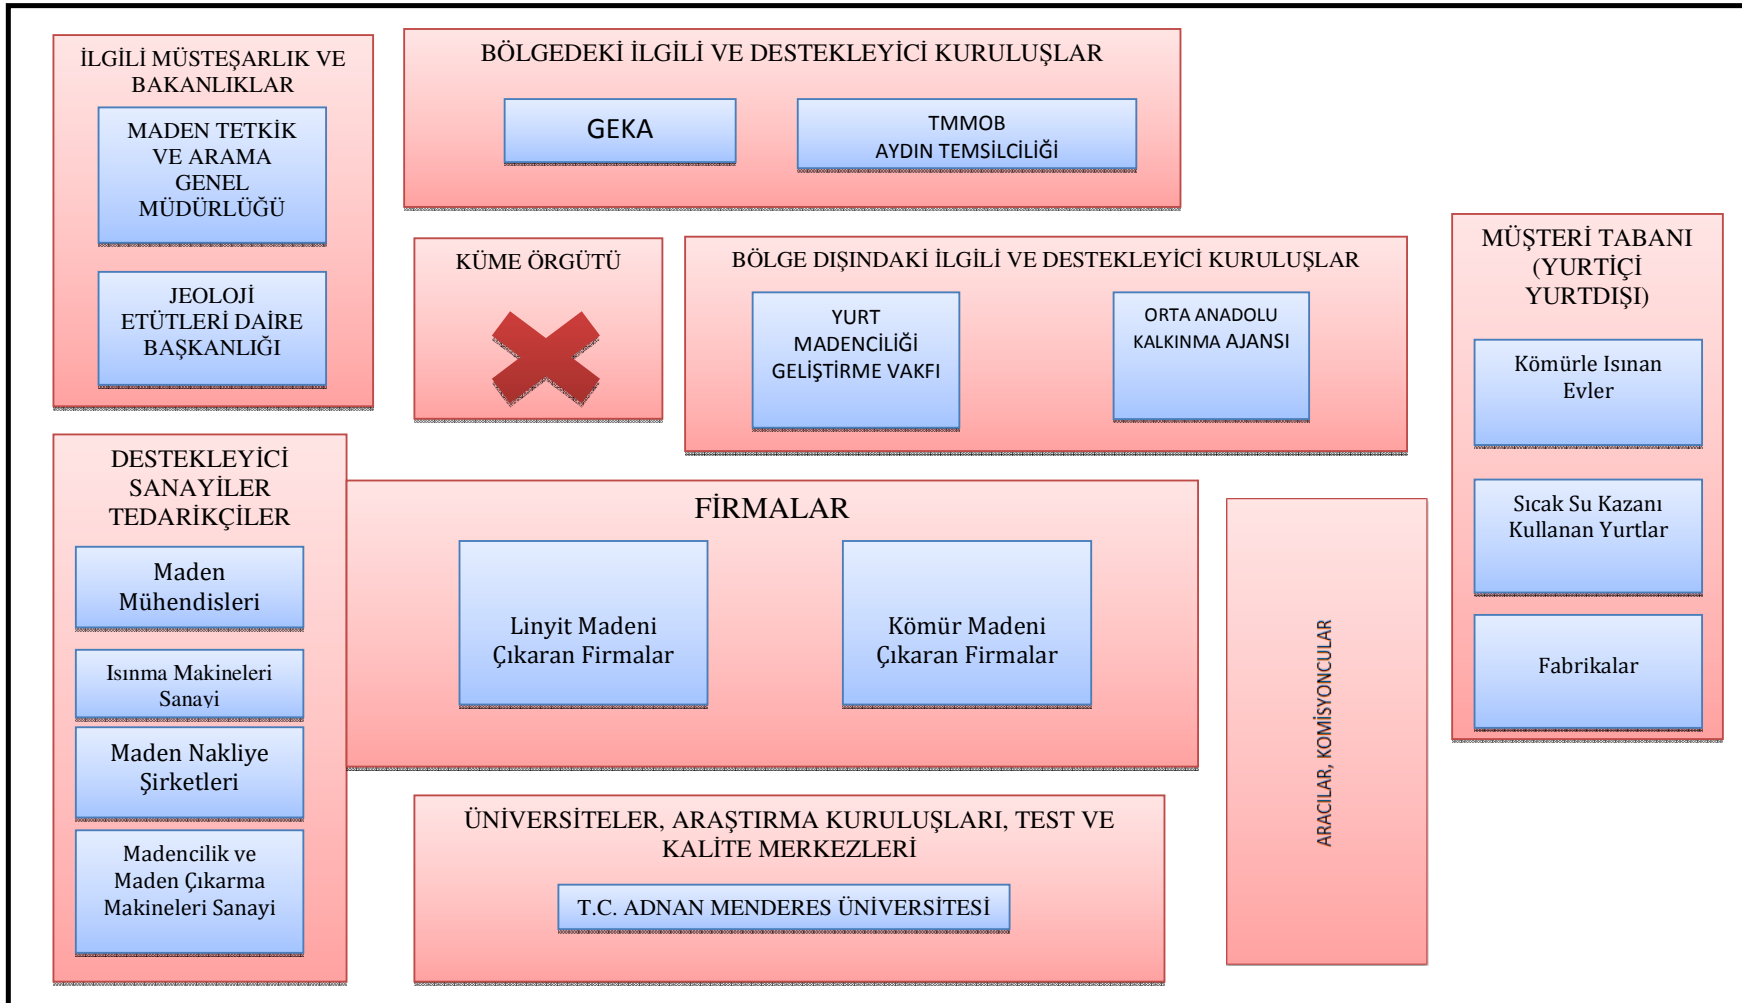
İLGİLİ MÜSTEŞARLIK VE BAKANLIKLAR

MADEN TETKİK VE ARAMA GENEL MÜDÜRLÜĞÜ

JEOLOJİ ETÜTLERİ DAİRE BAŞKANLIĞI

BÖLGEDEKİ İLGİLİ VE DESTEKLEYİCİ KURULUŞLAR

GEKA

TMMOB AYDIN TEMSİLCİLİĞİ

KÜME ÖRGÜTÜ

BÖLGE DIŞINDAKİ İLGİLİ VE DESTEKLEYİCİ KURULUŞLAR

YURT MADENCİLİĞİ GELİŞTİRME VAKFI

ORTA ANADOLU KALKINMA AJANSI

MÜŞTERİ TABANI (YURTİÇİ YURTDIŞI)

Kömürle Isınan Evler

Sıcak Su Kazanı Kullanan Yurtlar

Fabrikalar

DESTEKLEYİCİ SANAYİLER TEDARİKÇİLER

Maden Mühendisleri

Isınma Makineleri Sanayi

Maden Nakliye Şirketleri

Madencilik ve Maden Çıkarma Makineleri Sanayi

FİRMALAR

Linyit Madeni Çıkaran Firmalar

Kömür Madeni Çıkaran Firmalar

ARACILAR, KOMİSYONCULAR

ÜNİVERSİTELER, ARAŞTIRMA KURULUŞLARI, TEST VE KALİTE MERKEZLERİ

T.C. ADNAN MENDERES ÜNİVERSİTESİ